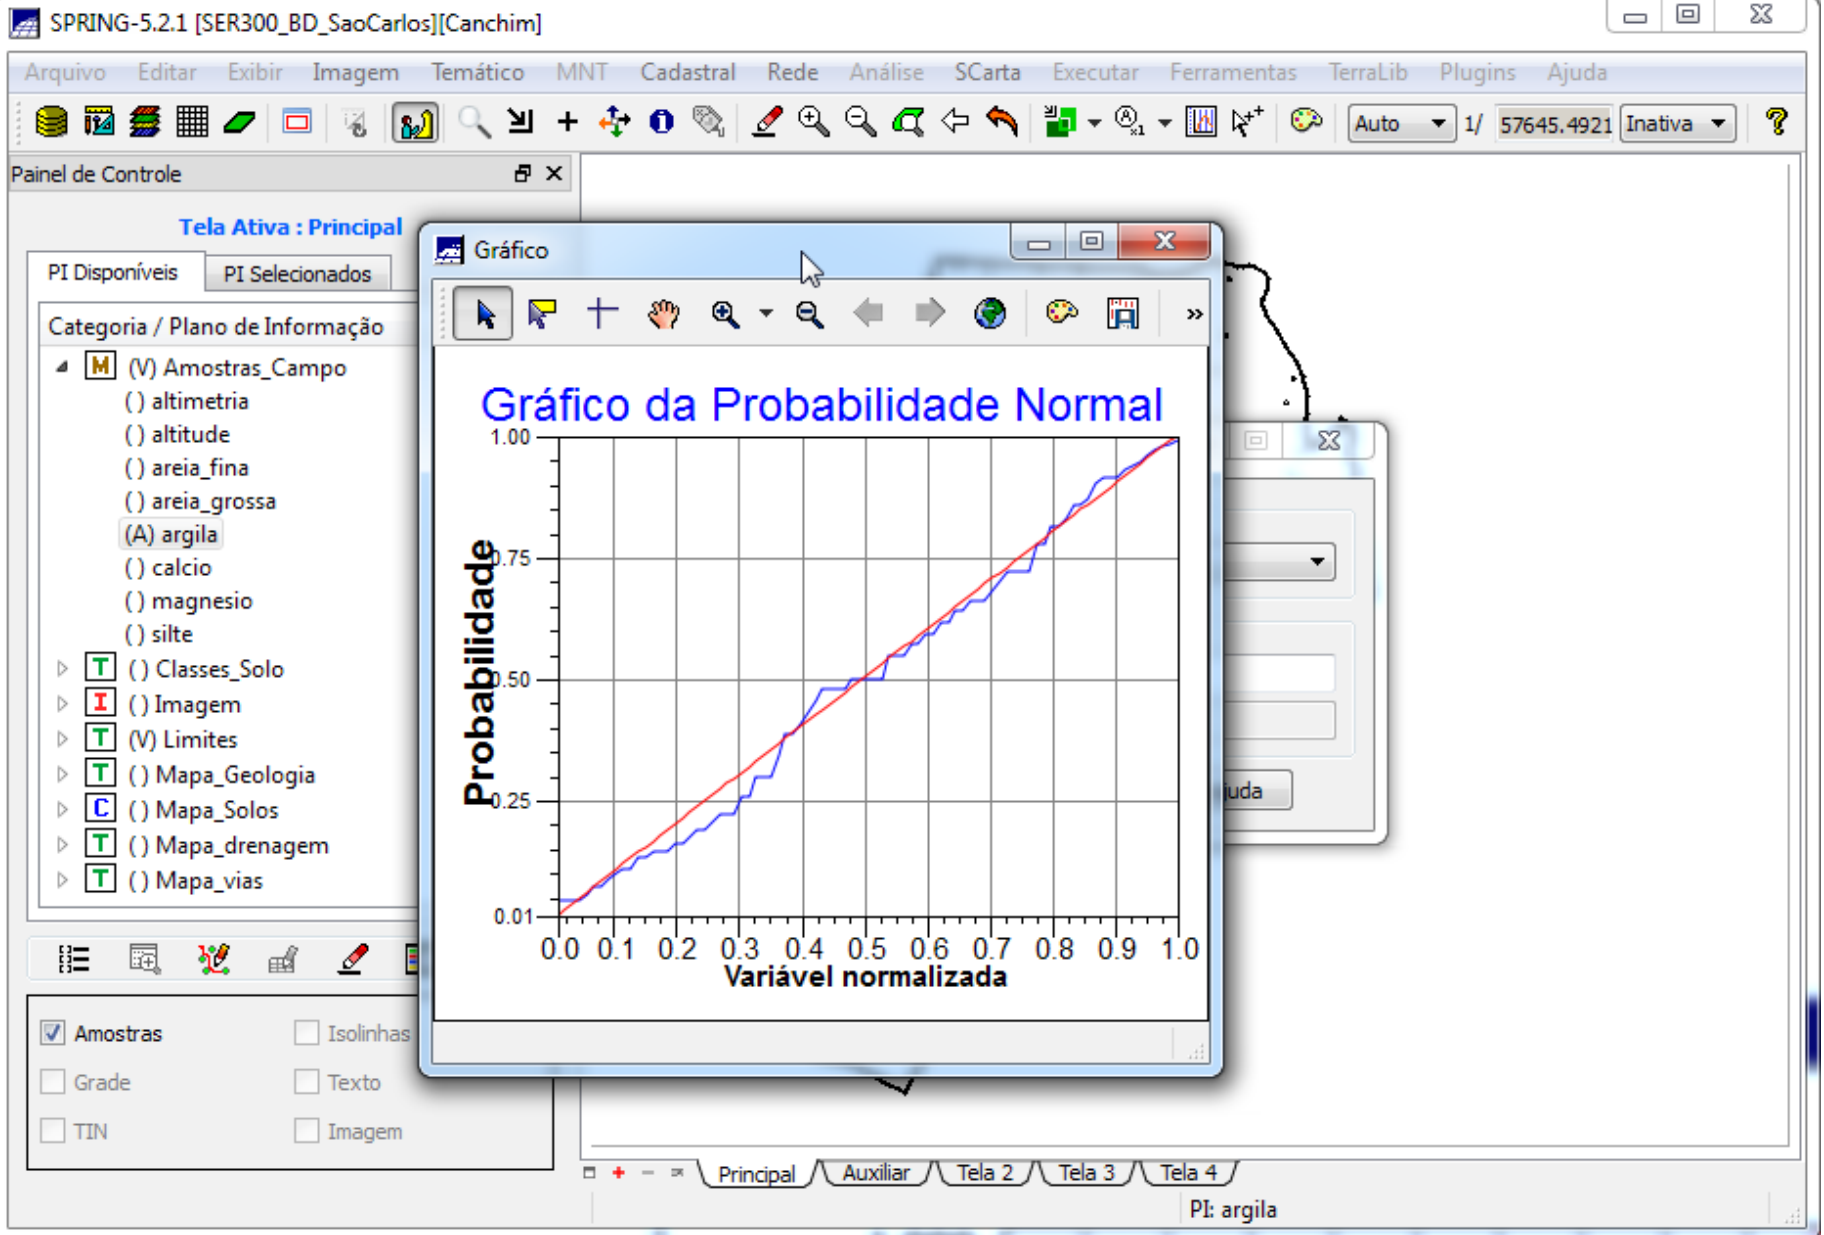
SPRING-5.2.1 [SER300_BD_SaoCarlos][Canchim]

Arquivo Editar Exibir Imagem Temático MNT Cadastral Rede Análise SCarta Executar Ferramentas TerraLib Plugins Ajuda

Auto 1/ 57645.4921 Inativa

Painel de Controle

Tela Ativa : Principal

PI Disponíveis PI Selecionados

Categoria / Plano de Informação
(V) Amostras_Campo
() altimetria
() altitude
() areia_fina
() areia_grossa
(A) argila
() calcio
() magnesio
() silte
() Classes_Solo
() Imagem
(V) Limites
() Mapa_Geologia
() Mapa_Solos
() Mapa_drenagem
() Mapa_vias

Amostras Isolinhas
Grade Texto
TIN Imagem

Gráfico

Gráfico da Probabilidade Normal

Probabilidade
1.00
0.75
0.50
0.25
0.01
0.0 0.1 0.2 0.3 0.4 0.5 0.6 0.7 0.8 0.9 1.0
Variável normalizada

juda

Principal Auxiliar Tela 2 Tela 3 Tela 4

PI: argila